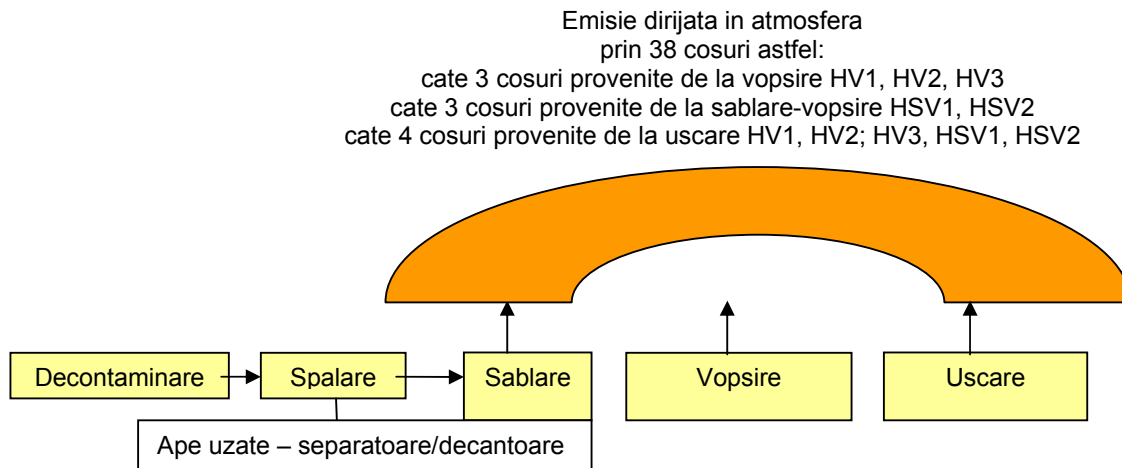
Emisie dirijata in atmosfera
prin 38 cosuri astfel:
cate 3 cosuri provenite de la vopsire HV1, HV2, HV3
cate 3 cosuri provenite de la sablare-vopsire HSV1, HSV2
cate 4 cosuri provenite de la uscare HV1, HV2; HV3, HSV1, HSV2

Decontaminare

Spalare

Sablare

Vopsire

Uscare

Ape uzate – separatoare/decantoare